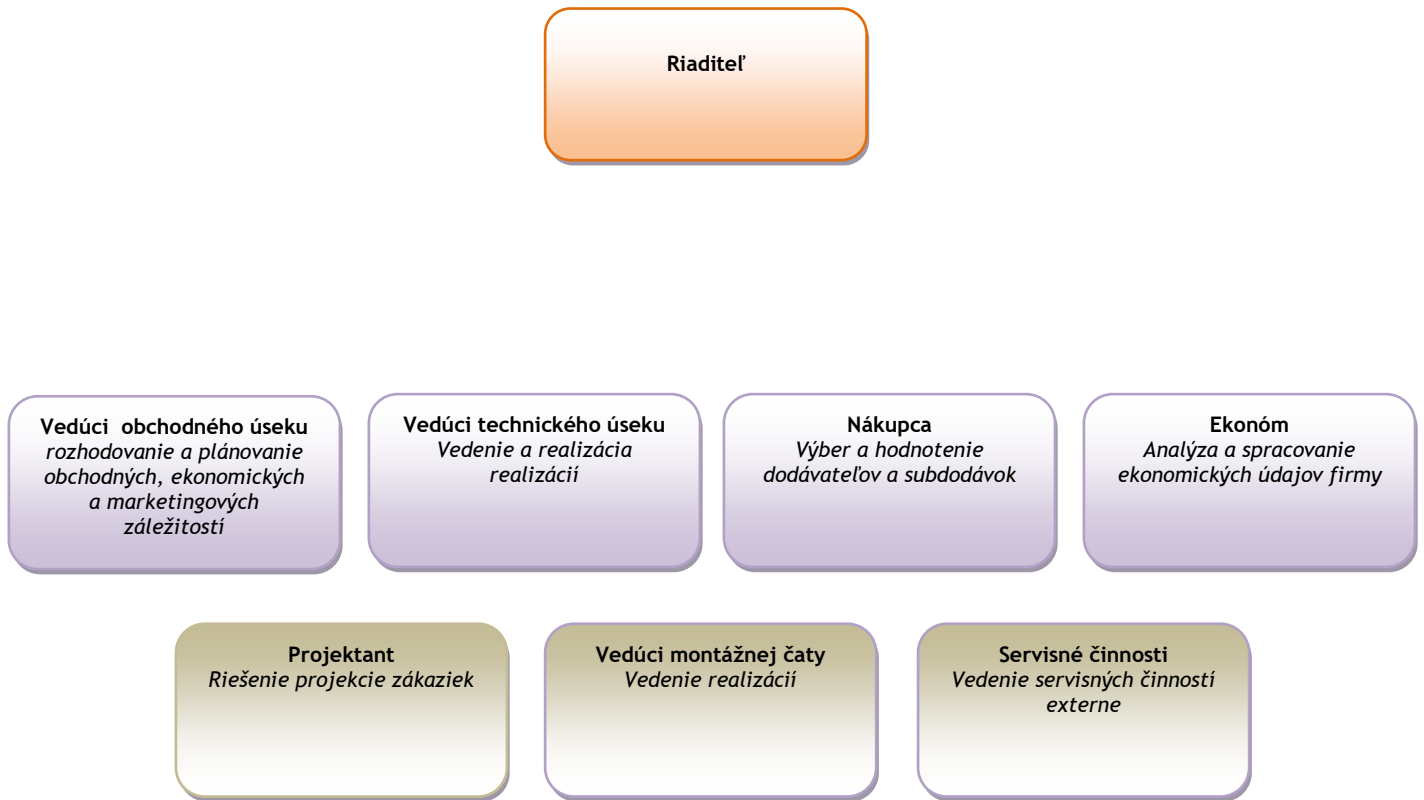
Riaditeľ

Vedúci obchodného úseku
rozhodovanie a plánovanie obchodných, ekonomických a marketingových záležitostí

Vedúci technického úseku
Vedenie a realizácia realizácií

Nákupca
Výber a hodnotenie dodávateľov a subdodávok

Ekonóm
Analýza a spracovanie ekonomických údajov firmy

Projektant
Riešenie projekcie zákaziek

Vedúci montážnej čaty
Vedenie realizácií

Servisné činnosti
Vedenie servisných činností externe